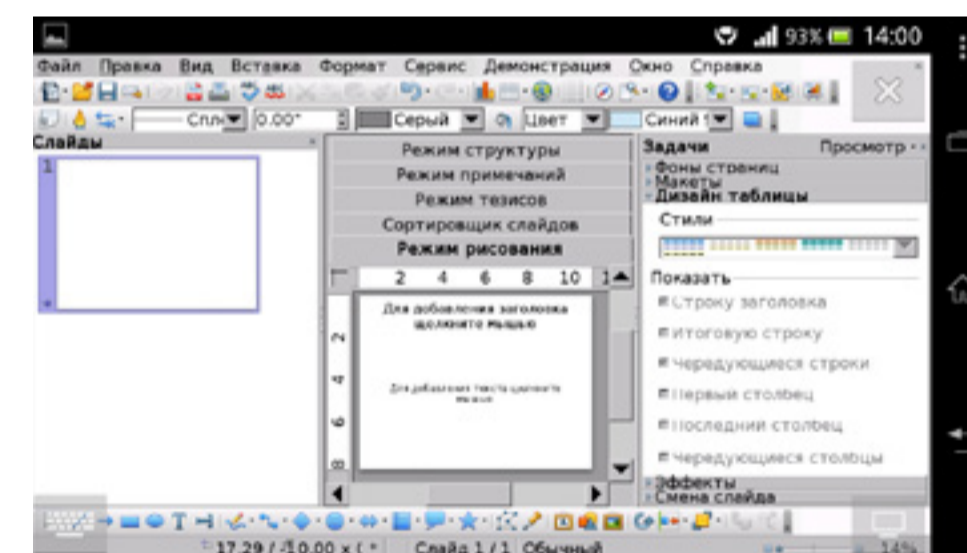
93% 14:00

Файл Правка Вид Вставка Формат Сервис Демонстрация Окно Справка

Спл 0,00" Серый Цвет Синий

Слайды

1

Режим структуры
Режим примечаний
Режим тезисов
Сортировщик слайдов
Режим рисования

2 4 6 8 10

Для добавления заголовка щелкните мышью

Для добавления текста щелкните мышью

Задачи Просмотр
Фоны страниц
Макеты
Дизайн таблицы
Стили
Показать
Строку заголовка
Итоговую строку
Чередующиеся строки
Первый столбец
Последний столбец
Чередующиеся столбцы
Эффекты
Смена слайда

17,29 / 10,00 x Слайд 1 / 1 Обычный 14%